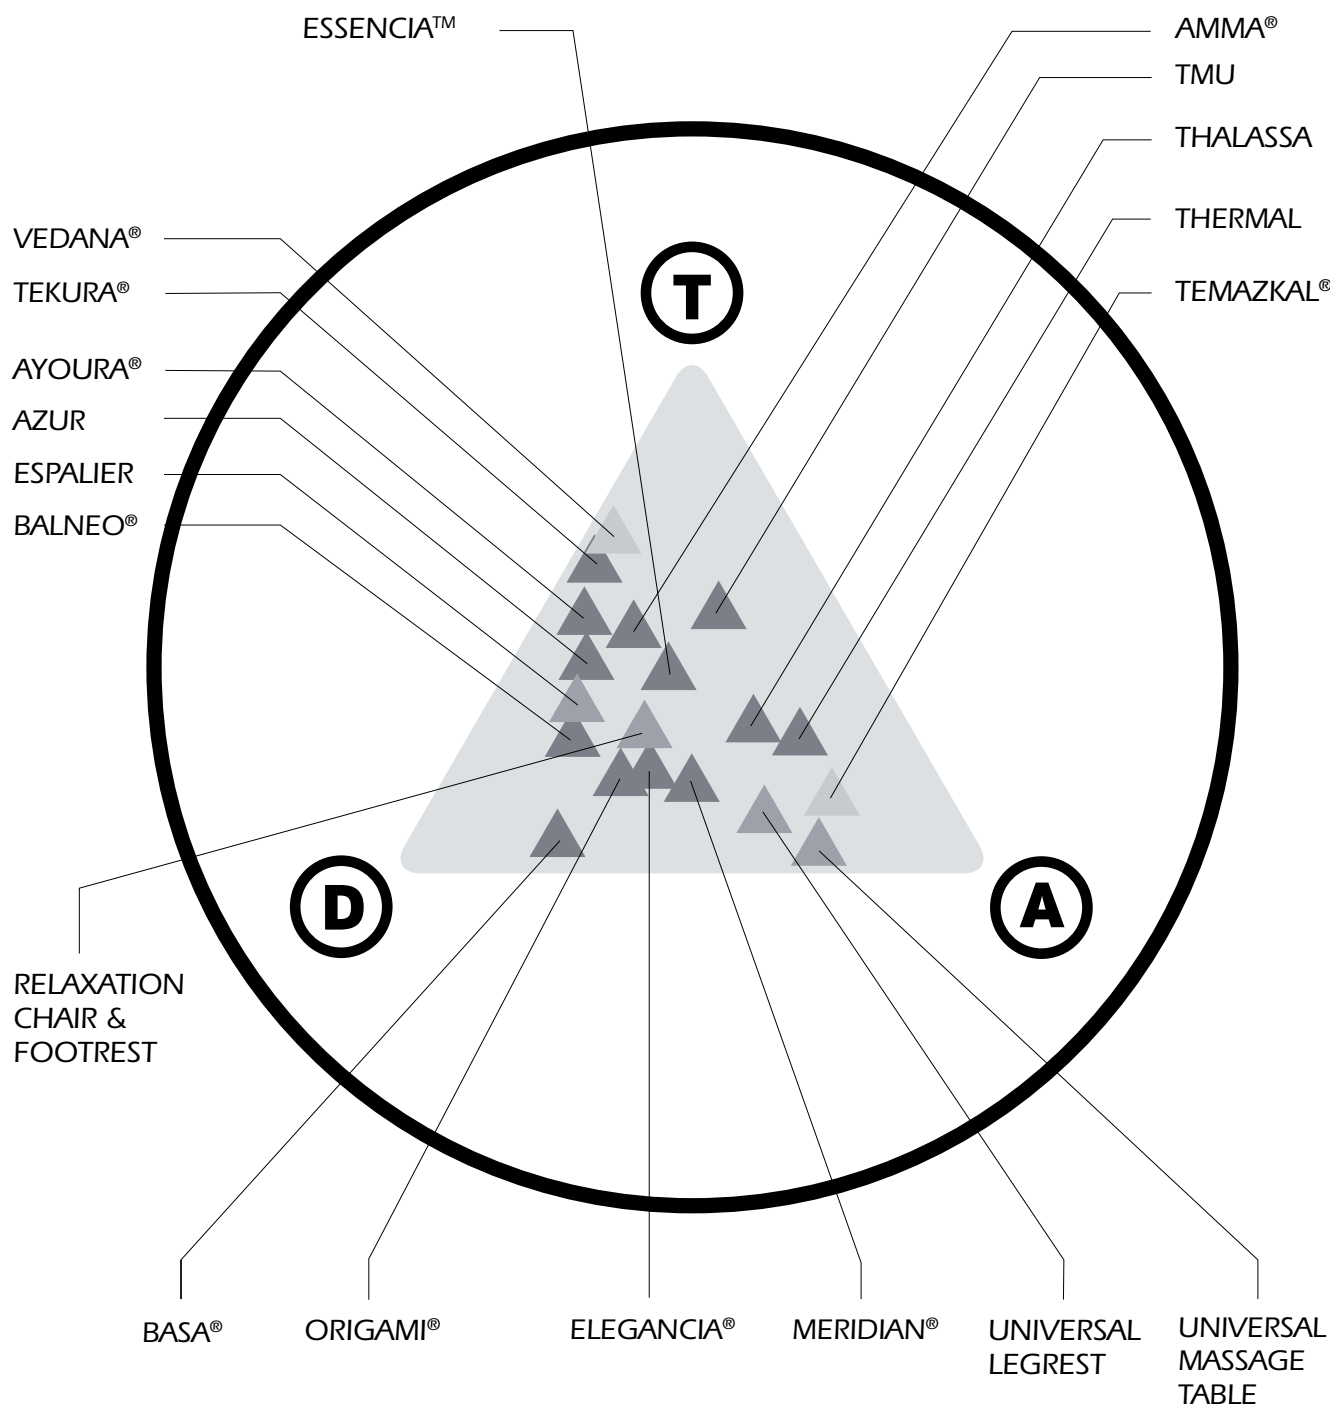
ESSENCIA™

AMMA®

TMU

THALASSA

THERMAL

TEMAZKAL®

VEDANA®

TEKURA®

AYOURA®

AZUR

ESPALIER

BALNEO®

T

D

A

RELAXATION CHAIR & FOOTREST

BASA®

ORIGAMI®

ELEGANCIA®

MERIDIAN®

UNIVERSAL LEGREST

UNIVERSAL MASSAGE TABLE